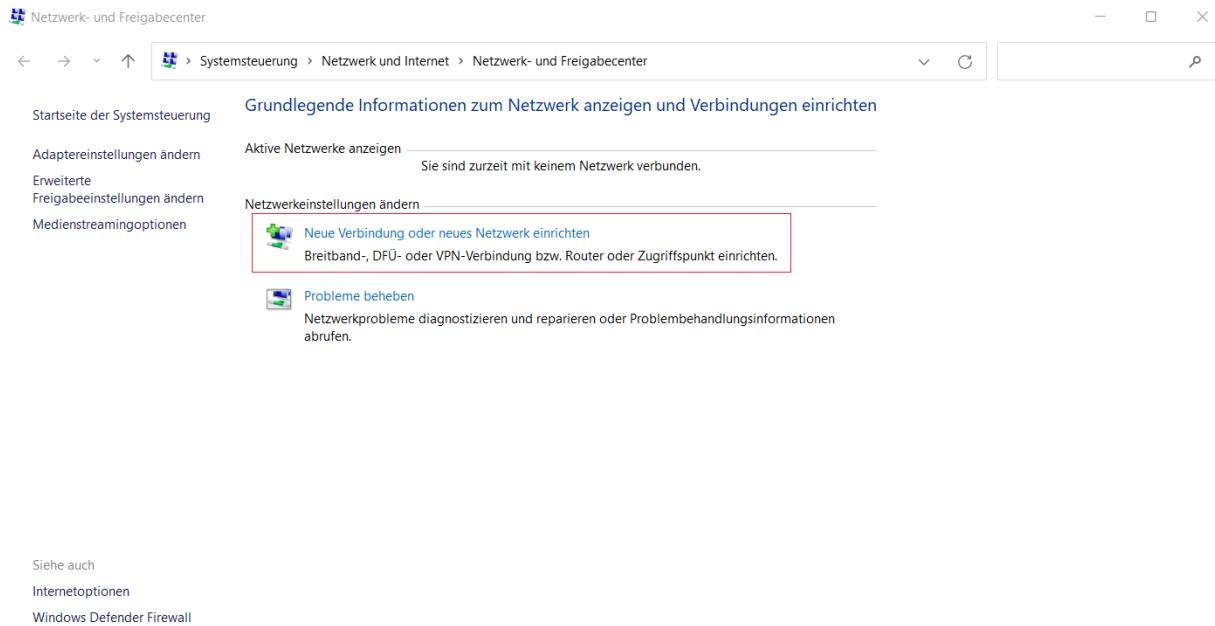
Netzwerk- und Freigabecenter

> Systemsteuerung > Netzwerk und Internet > Netzwerk- und Freigabecenter

Startseite der Systemsteuerung

Adaptereinstellungen ändern

Erweiterte Freigabeeinstellungen ändern

Medienstreamingoptionen

Grundlegende Informationen zum Netzwerk anzeigen und Verbindungen einrichten

Aktive Netzwerke anzeigen

Sie sind zurzeit mit keinem Netzwerk verbunden.

Netzwerkeinstellungen ändern

Neue Verbindung oder neues Netzwerk einrichten

Breitband-, DFÜ- oder VPN-Verbindung bzw. Router oder Zugriffspunkt einrichten.

Probleme beheben

Netzwerkprobleme diagnostizieren und reparieren oder Problembehandlungsinformationen abrufen.

Siehe auch

Internetoptionen

Windows Defender Firewall